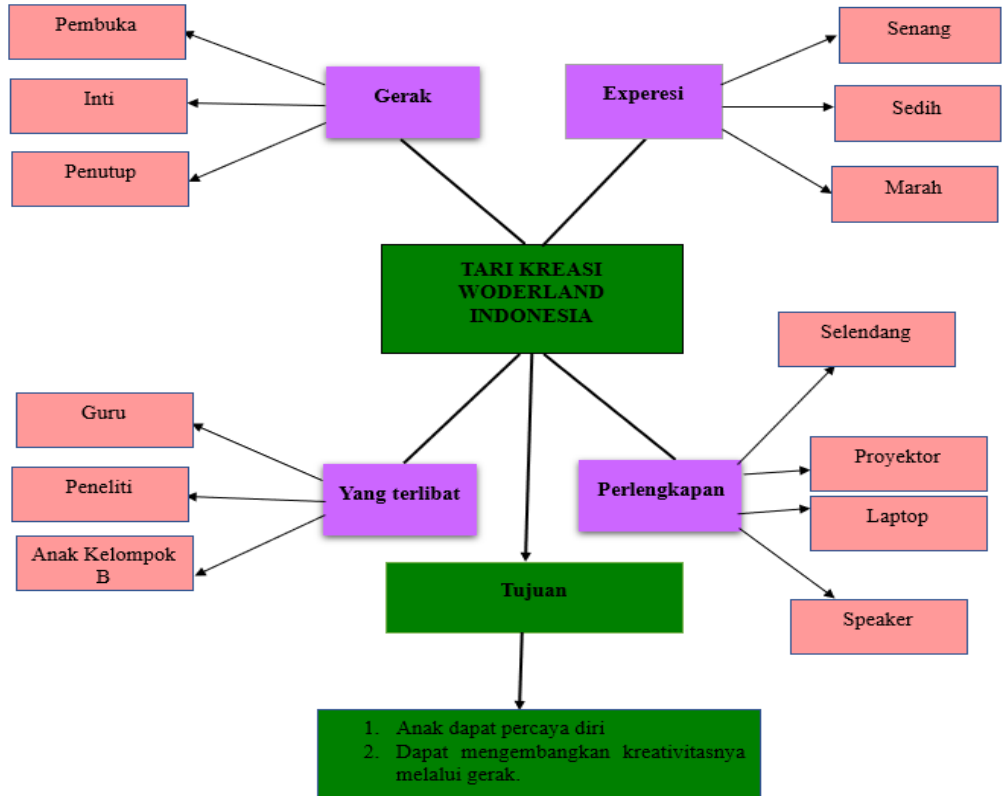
Pembuka

Inti

Penutup

Gerak

Experesi

Senang

Sedih

Marah

TARI KREASI WODERLAND INDONESIA

Selendang

Guru

Peneliti

Anak Kelompok B

Yang terlibat

Perlengkapan

Proyektor

Laptop

Speaker

Tujuan

1. Anak dapat percaya diri
2. Dapat mengembangkan kreativitasnya melalui gerak.